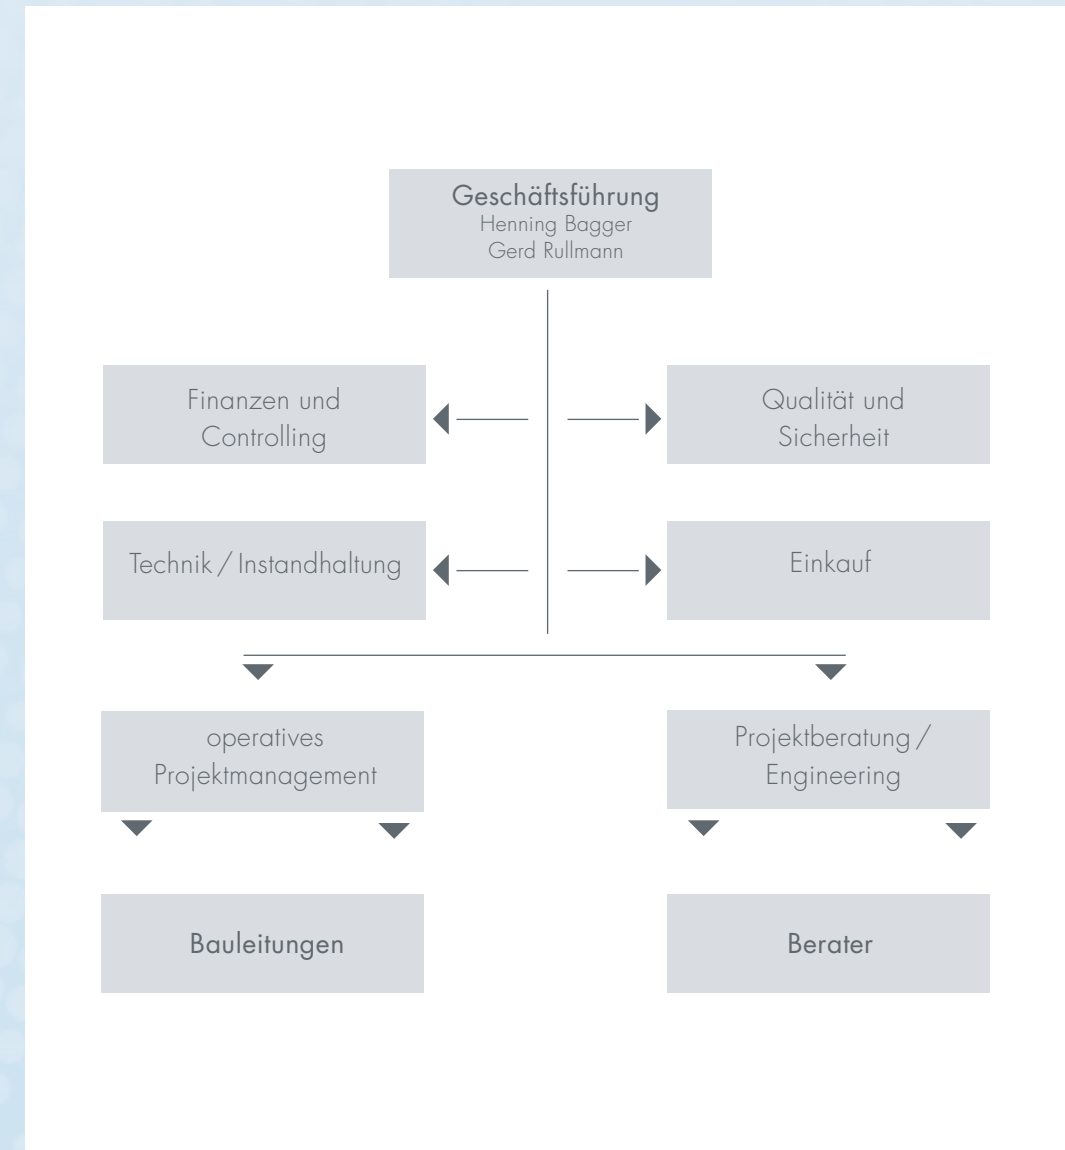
Geschäftsführung
Henning Bagger
Gerd Rullmann

Finanzen und Controlling

Qualität und Sicherheit

Technik / Instandhaltung

Einkauf

operatives Projektmanagement

Projektberatung / Engineering

Bauleitungen

Berater